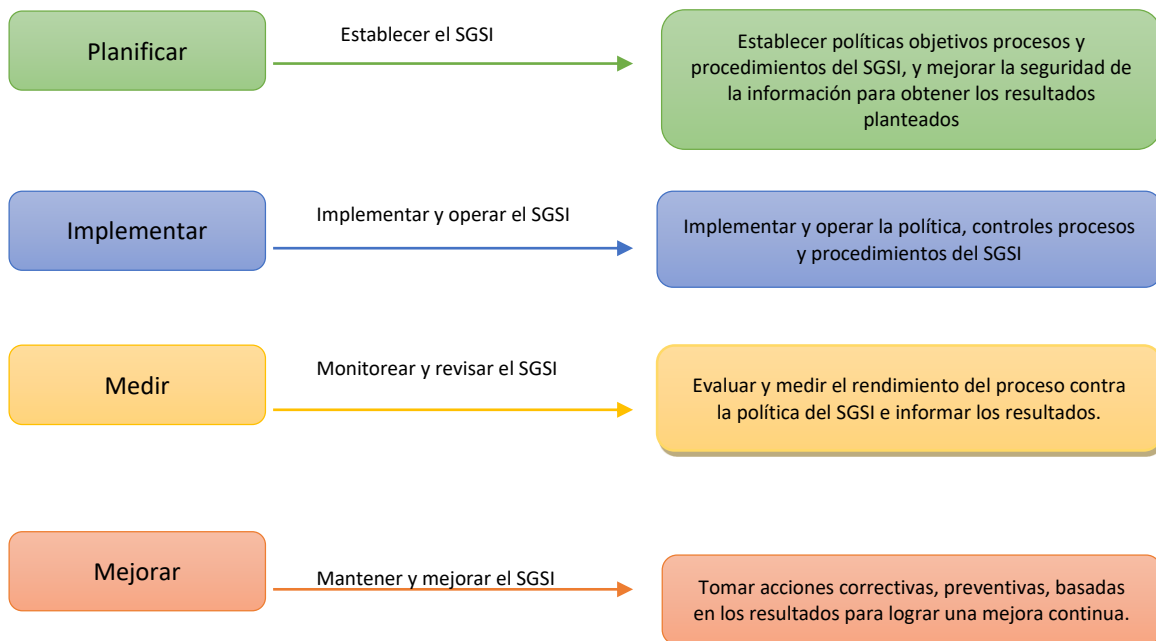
Planificar

Establecer el SGSI

Establecer políticas objetivos procesos y procedimientos del SGSI, y mejorar la seguridad de la información para obtener los resultados planteados

Implementar

Implementar y operar el SGSI

Implementar y operar la política, controles procesos y procedimientos del SGSI

Medir

Monitorear y revisar el SGSI

Evaluar y medir el rendimiento del proceso contra la política del SGSI e informar los resultados.

Mejorar

Mantener y mejorar el SGSI

Tomar acciones correctivas, preventivas, basadas en los resultados para lograr una mejora continua.